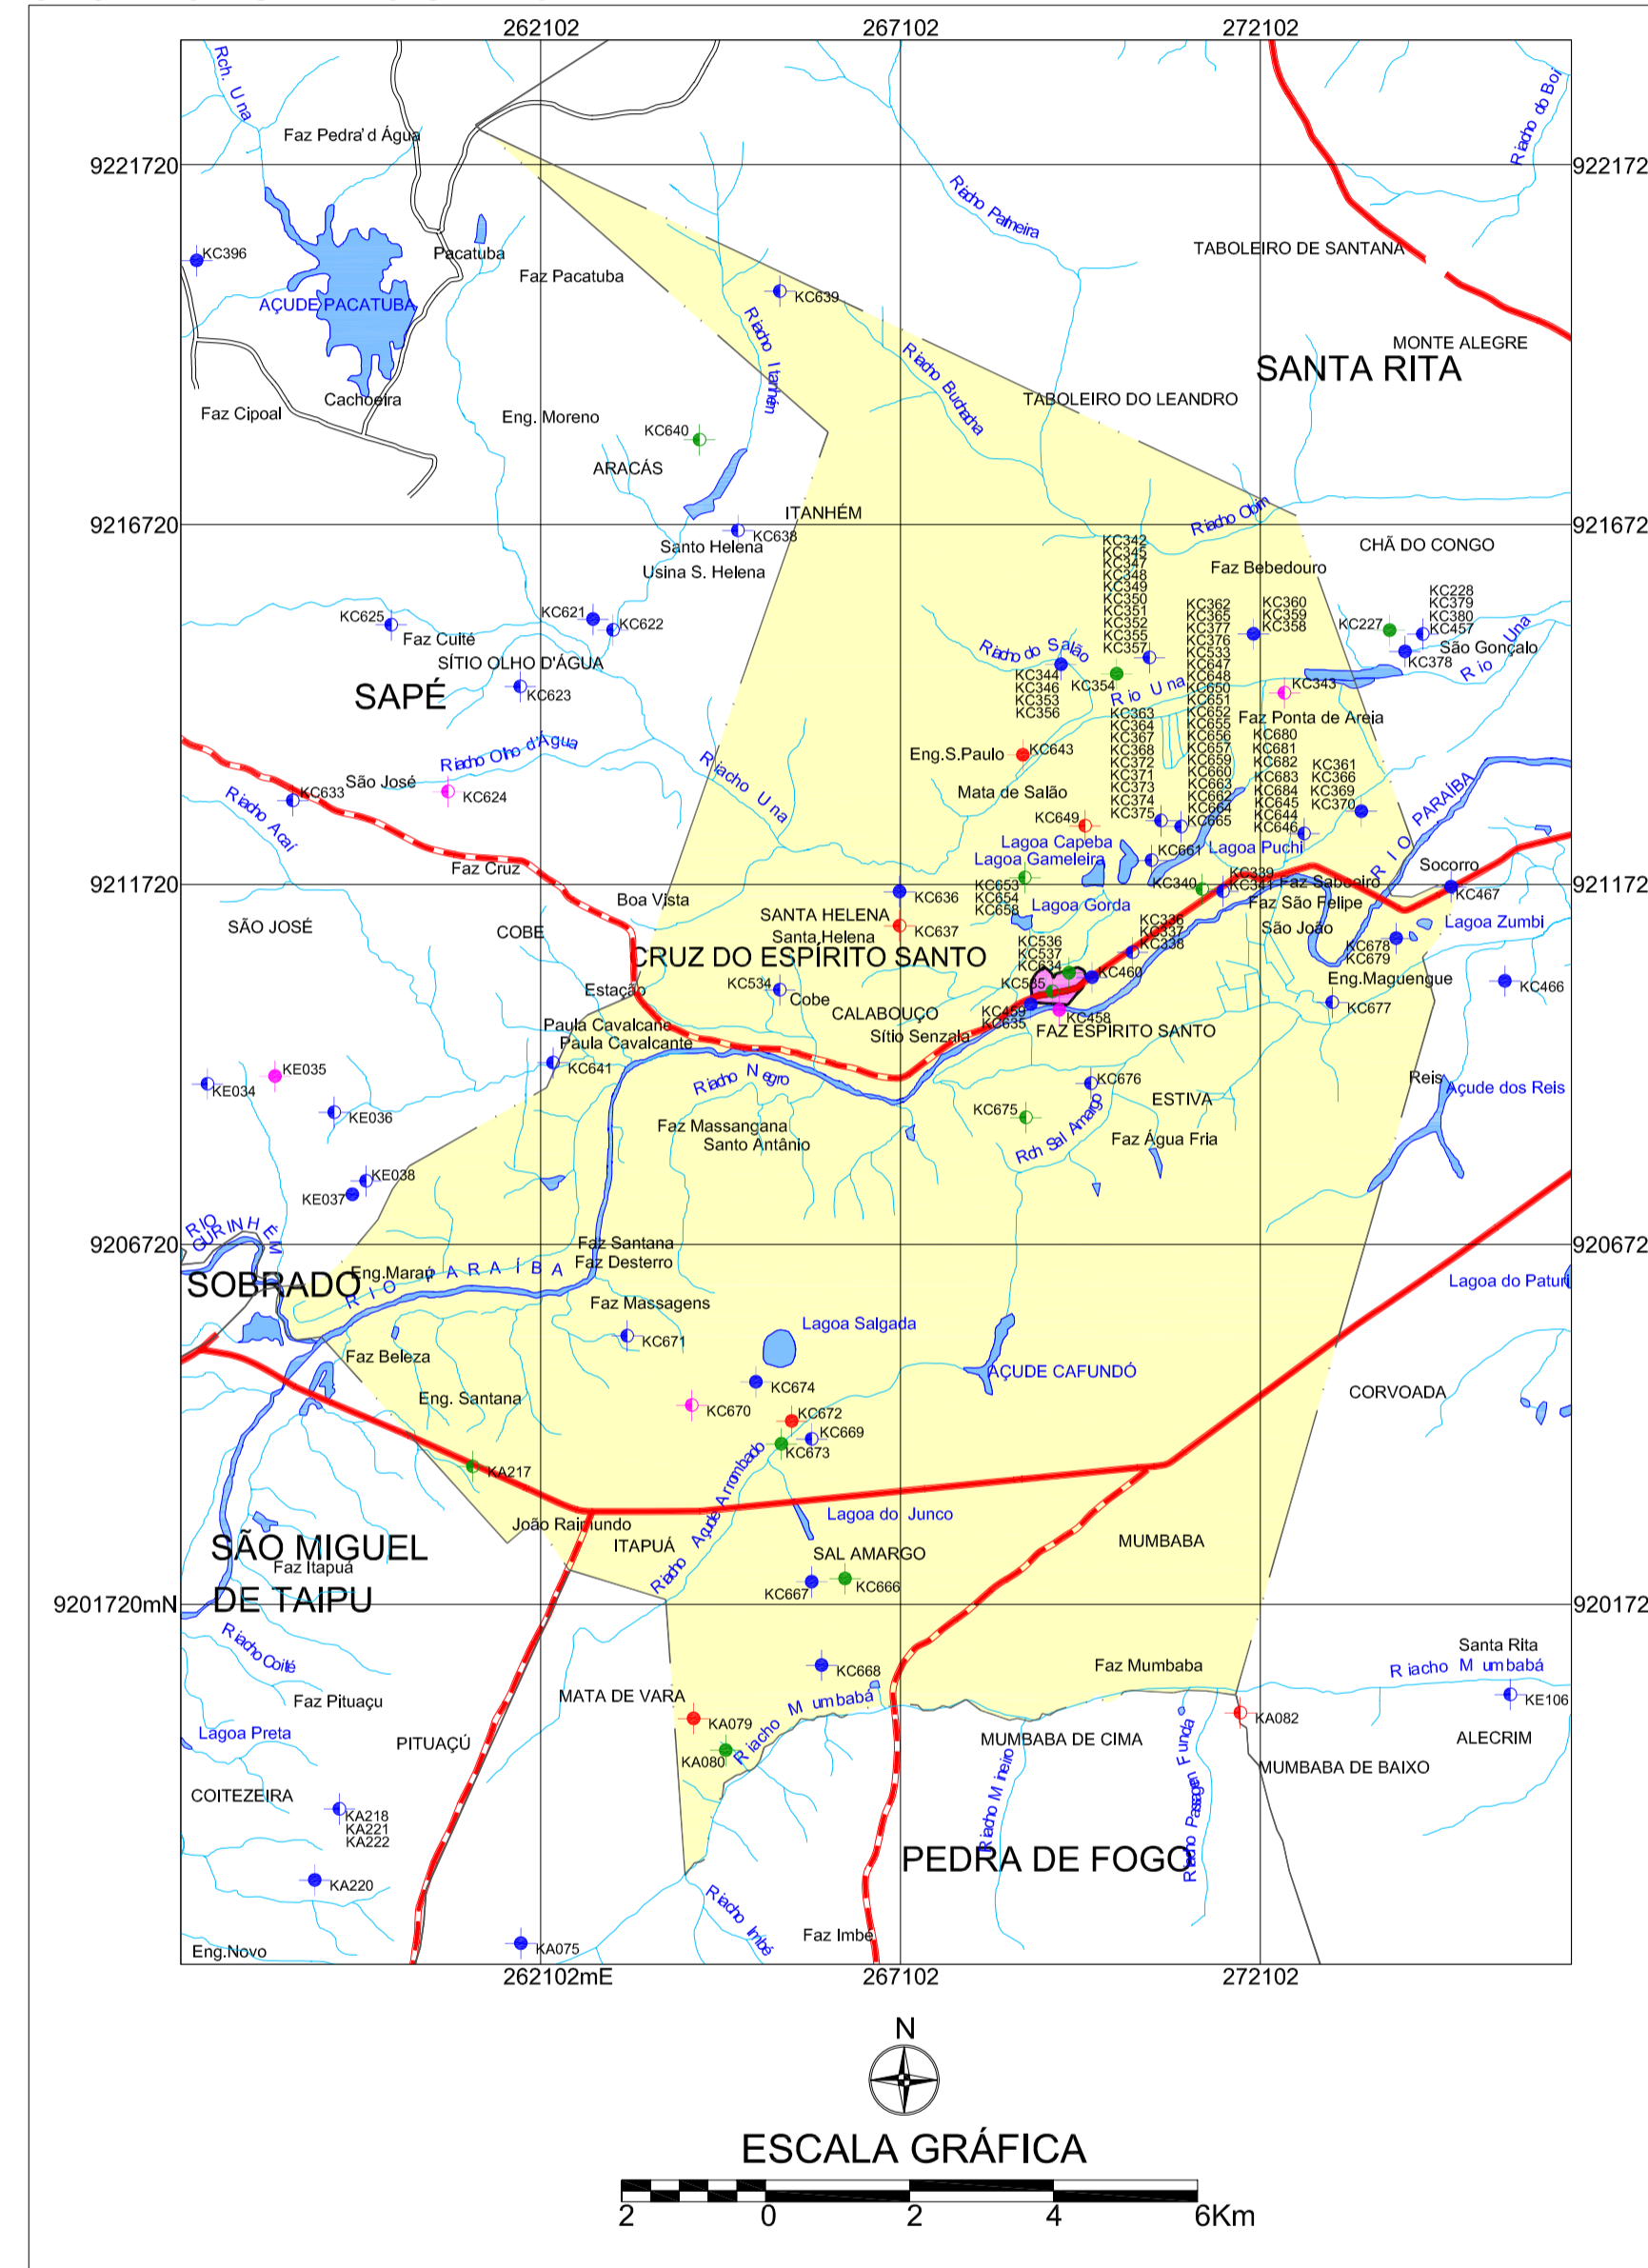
262102 267102 272102

9221720 9221720

Rch. Una
Faz Pedra d Água
Riacho do Boi
Riacho Palmeira
KC396
Pacatuba
Faz Pacatuba
AÇUDE PACATUBA
TABOLEIRO DE SANTANA
KC639
Riacho Itanhém
Riacho Buchecha
MONTE ALEGRE
SANTA RITA
Faz Cipoal
Cachoeira
Eng. Moreno
TABOLEIRO DO LEANDRO
KC640
ARACÁS
ITANHÉM
Riacho Oiti

9216720 9216720

KC638
Santo Helena
Usina S. Helena
CHÃ DO CONGO
Faz Bebedouro
KC342 KC345 KC347 KC348 KC349 KC350 KC351 KC352 KC355 KC357
KC362 KC365 KC377 KC376 KC533 KC647 KC648 KC650 KC651 KC652 KC655 KC656 KC657 KC659 KC660 KC663 KC662 KC664 KC665
KC360 KC359 KC358
KC228 KC379 KC380 KC457
KC227
KC625
KC621
KC622
Faz Cuité
SÍTIO OLHO D'ÁGUA
Riacho do Salão
São Gonçalo
Rio Una
KC378
SAPÉ
KC623
KC344 KC346 KC353 KC356
KC354
Rio Una
KC343
Faz Ponta de Areia
KC363 KC364 KC367 KC368 KC372 KC371 KC373 KC374 KC375
KC680 KC681 KC682 KC683 KC684 KC645 KC644 KC646
KC361 KC366 KC369 KC370
Riacho Olho d'Água
Eng.S.Paulo
KC643
Riacho Una
São José
KC633
KC624
Mata de Salão
Riacho Açaí
KC649
RIO PARAÍBA
Lagoa Capeba
Lagoa Gameleira
KC661
Lagoa Puchi
Faz Cruz
Socorro

9211720 9211720

KC339
KC341
Faz Sabooeiro
KC340
KC467
Faz São Felipe
Boa Vista
KC636
KC653 KC654 KC658
Lagoa Gorda
SÃO JOSÉ
SANTA HELENA
KC637
Lagoa Zumbi
COBE
Santa Helena
KC336 KC337 KC338
São João
KC536 KC537 KC634
KC678 KC679
CRUZ DO ESPÍRITO SANTO
KC460
Eng.Maguengue
KC466
Estação
KC534
KC585
Cobe
KC677
CALABOUÇO
KC459
KC458
KC635
Paula Cavalcante
Paula Cavalcante
Sítio Senzala
FAZ ESPÍRITO SANTO
KC641
KE035
KC676
Reis
Açude dos Reis
KE034
Riacho Negro
ESTIVA
KC675
KE036
Faz Massangana
Santo Antônio
Rch Sal Amargo
Faz Água Fria
KE038
KE037
RIO GURINHEM

9206720 9206720

Faz Santana
Faz Desterro
Eng.Marap
RIO PARAÍBA
SOBRADO
Lagoa do Paturi
Faz Massagens
KC671
Lagoa Salgada
Faz Beleza
AÇUDE CAFUNDÓ
KC674
CORVOADA
Eng. Santana
KC670
KC672
KC669
KC673
Riacho Arrombado
KA217
Lagoa do Junco
João Raimundo
Riacho Açude
MUMBABA
ITAPUÁ
SÃO MIGUEL
SAL AMARGO
Faz Itapuá
KC667
KC666

9201720mN 9201720

DE TAIPU
Riacho Coité
Santa Rita
KC668
Faz Mumbaba
Riacho Mumbabá
Faz Pituaçu
MATA DE VARA
Riacho Mumbaba
KE106
KA079
KA082
Lagoa Preta
PITUAÇÚ
MUMBABA DE CIMA
ALECRIM
KA080
Riacho Funda
MUMBABA DE BAIXO
COITEZEIRA
Riacho Mineiro
Riacho Passagem
KA218 KA221 KA222
PEDRA DE FOGO
KA220
Riacho Imbé
Faz Imbé
Eng.Novo
KA075

262102mE 267102 272102

N

ESCALA GRÁFICA
2 0 2 4 6Km